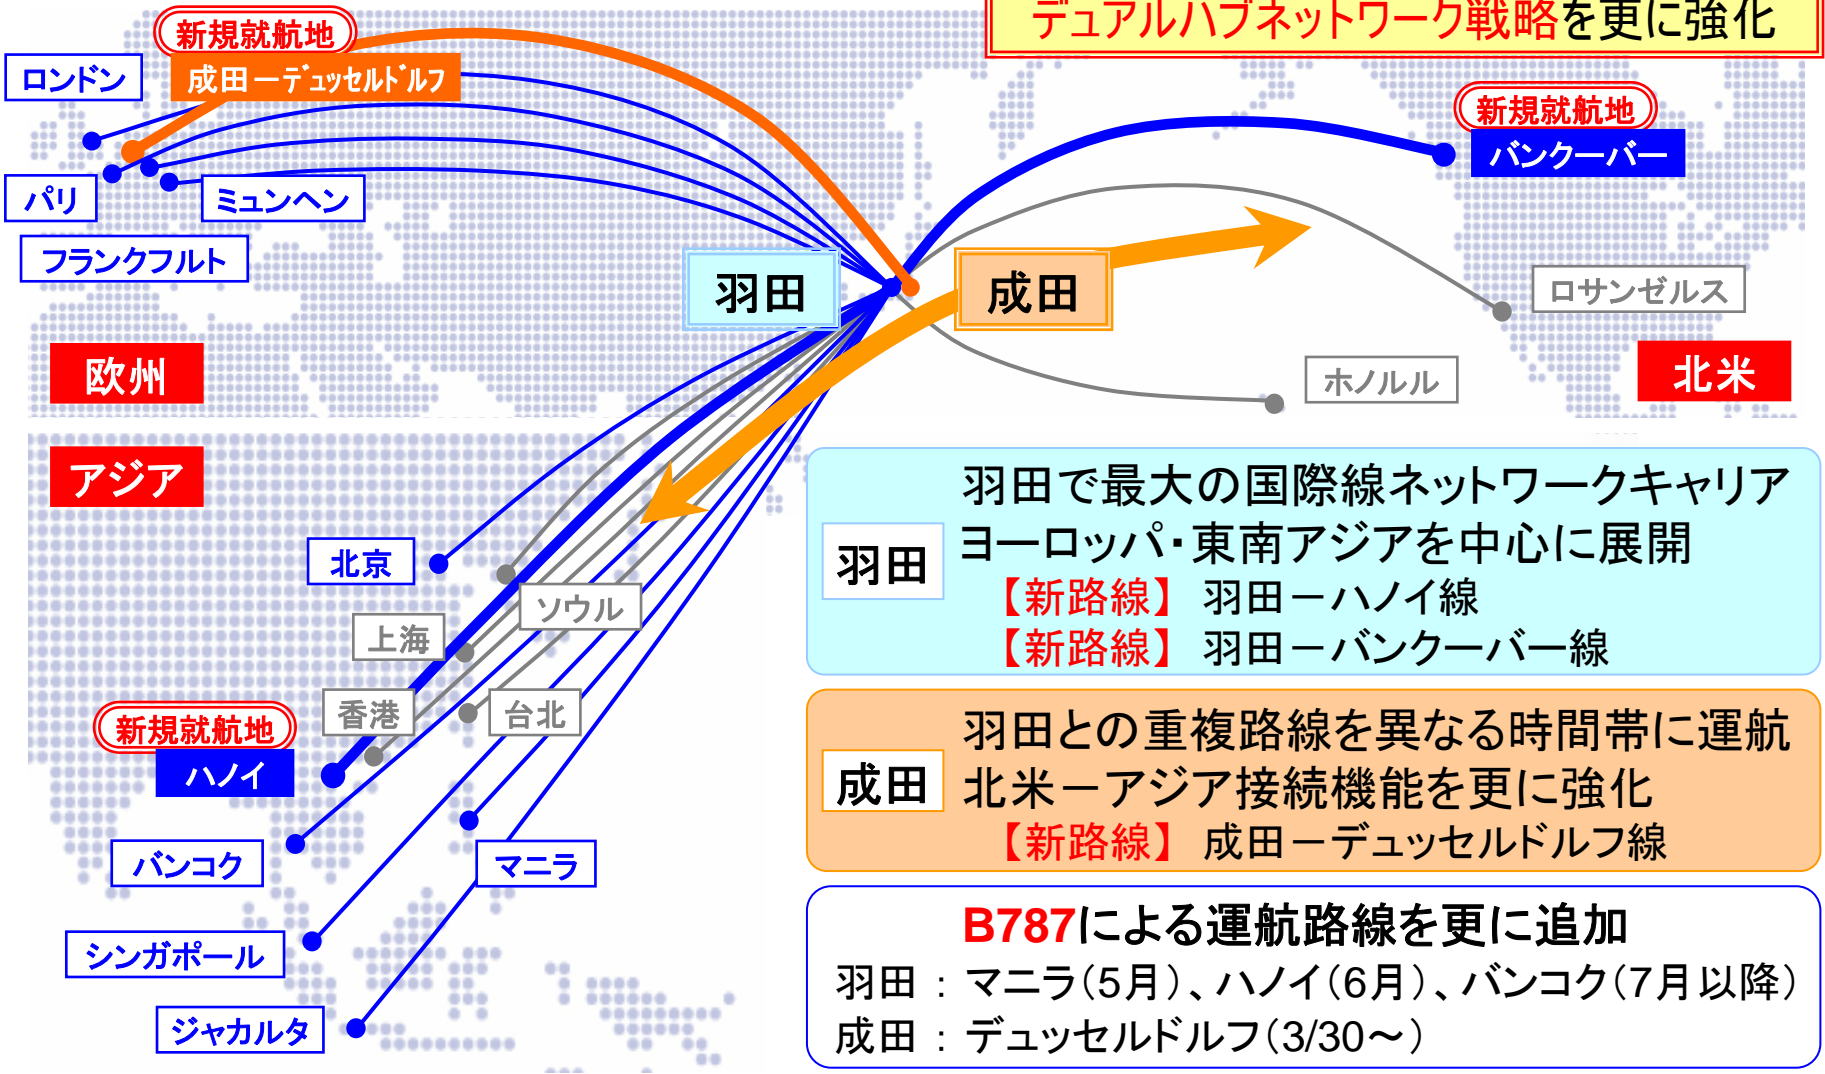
デュアルハブネットワーク戦略を更に強化

新規就航地
成田ーデュッセルドルフ
ロンドン
パリ
ミュンヘン
フランクフルト
羽田
成田
新規就航地
バンクーバー
ロサンゼルス
ホノルル
北米
欧州
アジア
北京
ソウル
上海
香港
台北
新規就航地
ハノイ
バンコク
マニラ
シンガポール
ジャカルタ

羽田
羽田で最大の国際線ネットワークキャリア
ヨーロッパ・東南アジアを中心に展開
【新路線】 羽田ーハノイ線
【新路線】 羽田ーバンクーバー線

成田
羽田との重複路線を異なる時間帯に運航
北米ーアジア接続機能を更に強化
【新路線】 成田ーデュッセルドルフ線

B787による運航路線を更に追加
羽田 ： マニラ（5月）、ハノイ（6月）、バンコク（7月以降）
成田 ： デュッセルドルフ（3/30〜）